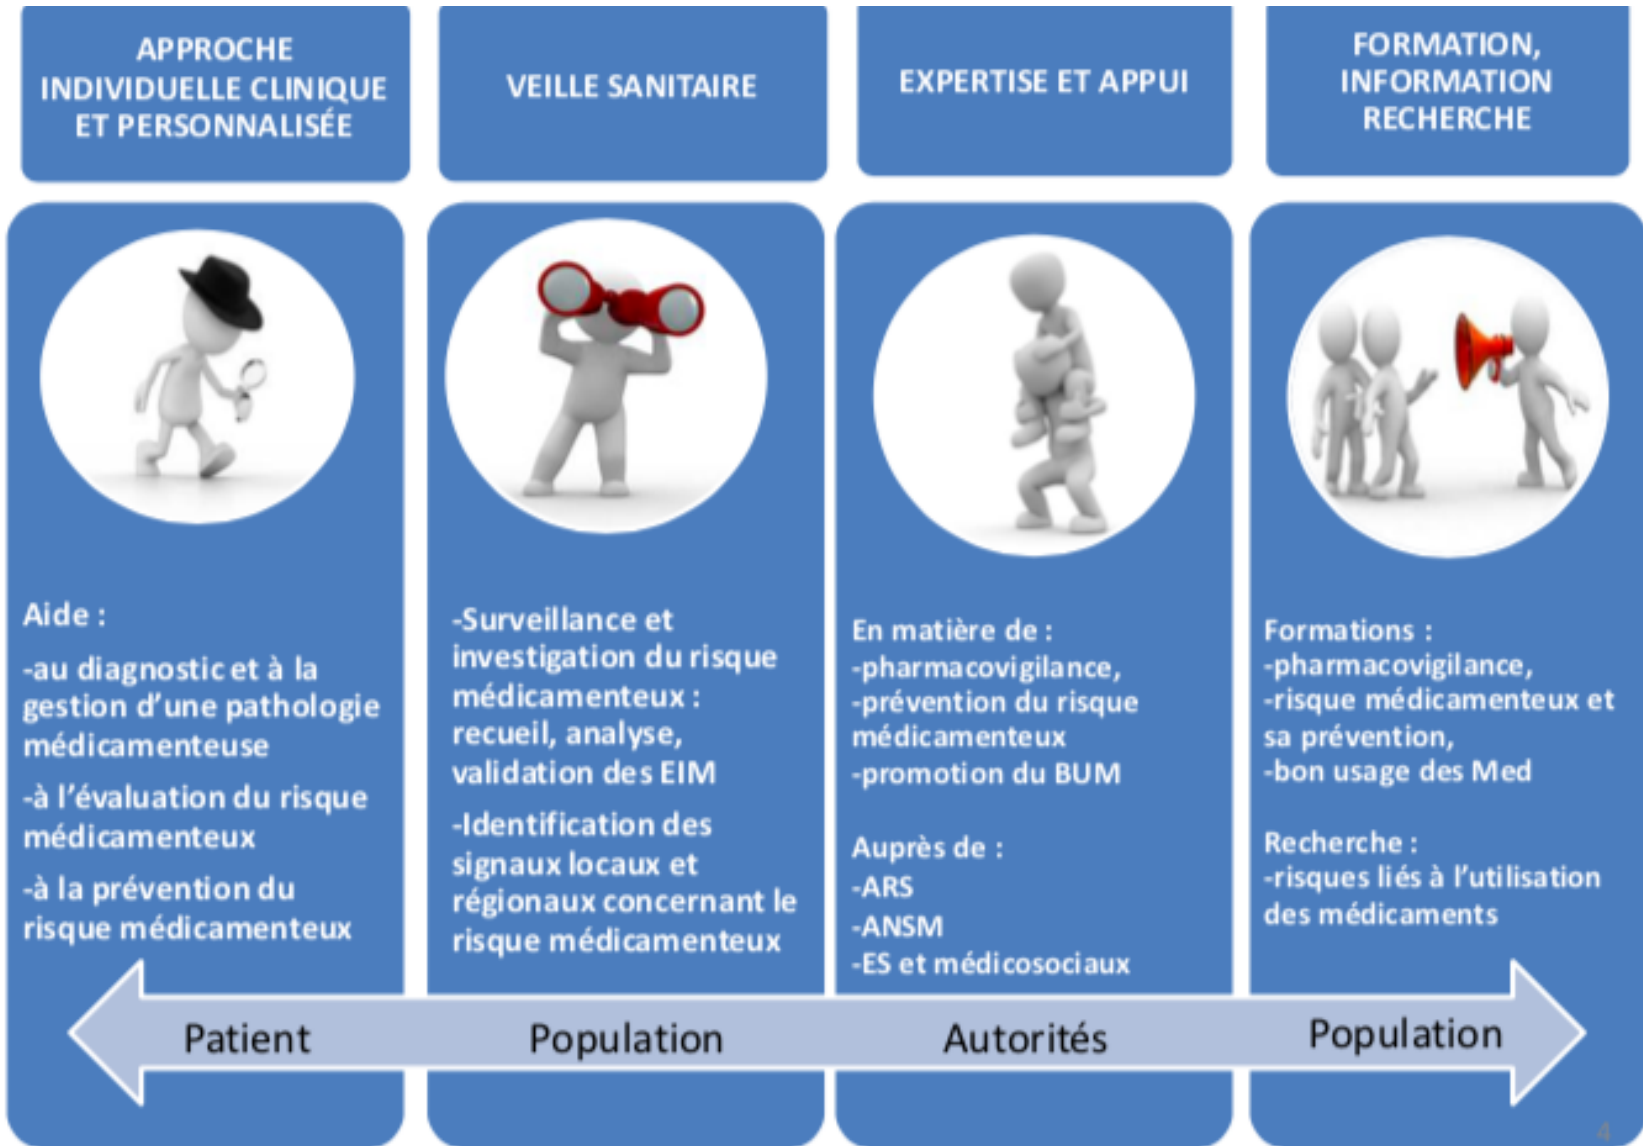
APPROCHE INDIVIDUELLE CLINIQUE ET PERSONNALISÉE

Aide :

-au diagnostic et à la gestion d'une pathologie médicamenteuse

-à l'évaluation du risque médicamenteux

-à la prévention du risque médicamenteux

VEILLE SANITAIRE

-Surveillance et investigation du risque médicamenteux : recueil, analyse, validation des EIM

-Identification des signaux locaux et régionaux concernant le risque médicamenteux

EXPERTISE ET APPUI

En matière de :
-pharmacovigilance,
-prévention du risque médicamenteux
-promotion du BUM

Auprès de :
-ARS
-ANSM
-ES et médicosociaux

FORMATION, INFORMATION RECHERCHE

Formations :
-pharmacovigilance,
-risque médicamenteux et sa prévention,
-bon usage des Med

Recherche :
-risques liés à l'utilisation des médicaments

Patient Population Autorités Population

4